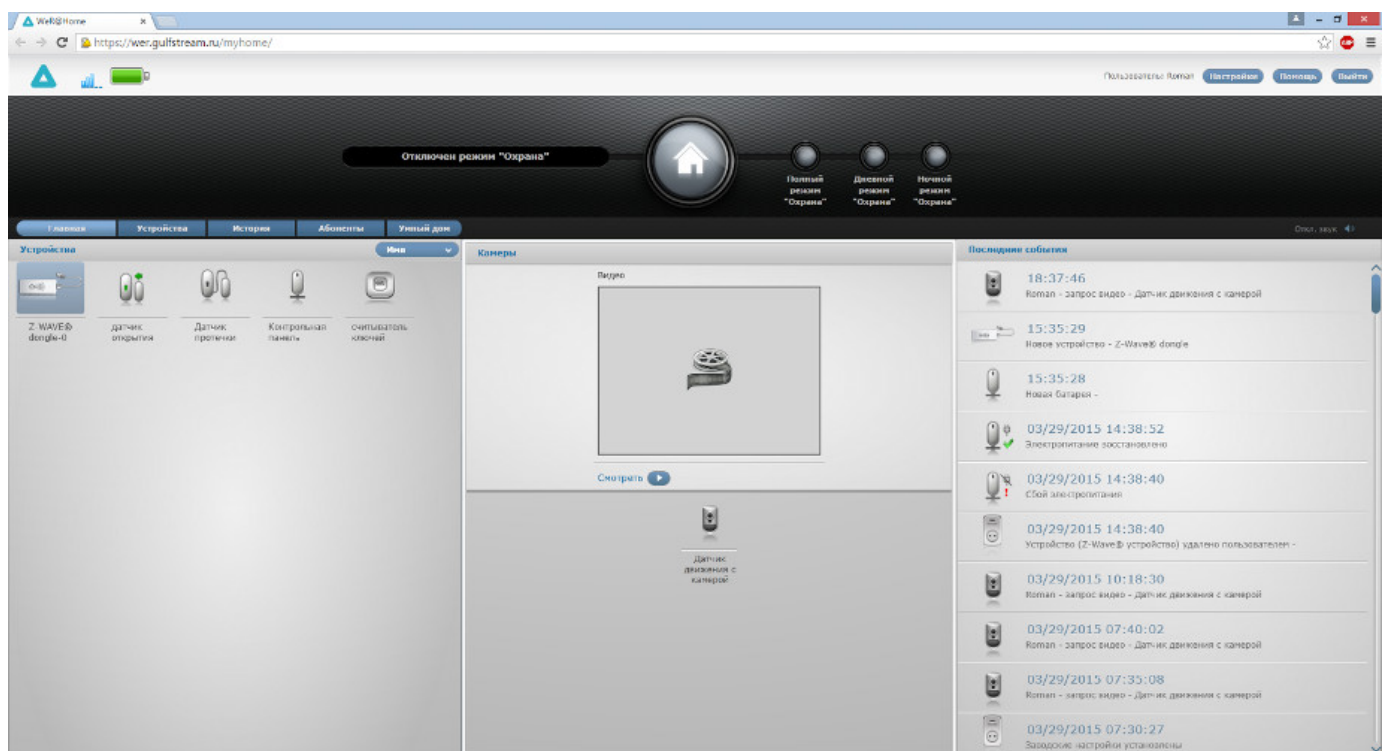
WeR@Home

https://wer.gulfstream.ru/myhome/

Пользователь: Roman Настройки Помощь Выйти

Отключен режим "Охрана"

Полный режим "Охрана"

Дневной режим "Охрана"

Ночной режим "Охрана"

Главная Устройства История Абоненты Умный дом

Откл. звук

Устройства

Имя

Z-WAVE® dongle-0

датчик открытия

Датчик протечки

Контрольная панель

считыватель ключей

Камеры

Видео

Смотреть

Датчик движения с камерой

Последние события

18:37:46
Roman - запрос видео - Датчик движения с камерой

15:35:29
Новое устройство - Z-Wave® dongle

15:35:28
Новая батарея -

03/29/2015 14:38:52
Электропитание восстановлено

03/29/2015 14:38:40
Сбой электропитания

03/29/2015 14:38:40
Устройство (Z-Wave® устройство) удалено пользователем -

03/29/2015 10:18:30
Roman - запрос видео - Датчик движения с камерой

03/29/2015 07:40:02
Roman - запрос видео - Датчик движения с камерой

03/29/2015 07:35:08
Roman - запрос видео - Датчик движения с камерой

03/29/2015 07:30:27
Заводские настройки установлены